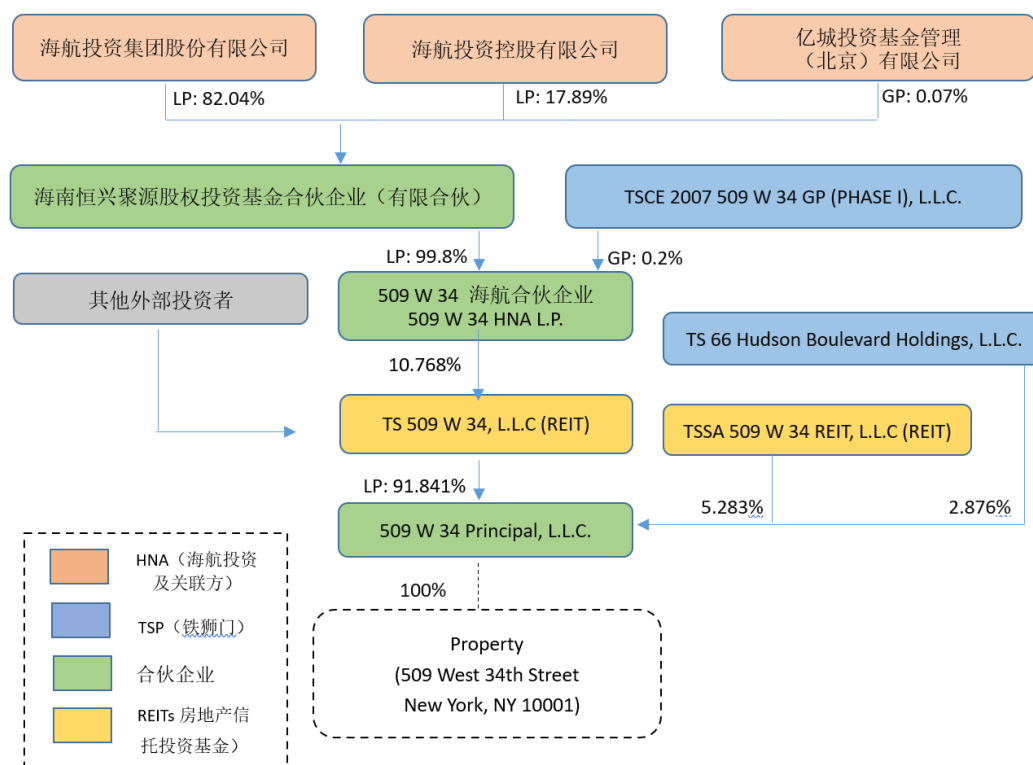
海航投资集团股份有限公司

海航投资控股有限公司

亿城投资基金管理（北京）有限公司

LP: 82.04%

LP: 17.89%

GP: 0.07%

海南恒兴聚源股权投资基金合伙企业（有限合伙）

TSCE 2007 509 W 34 GP (PHASE I), L.L.C.

LP: 99.8%

GP: 0.2%

其他外部投资者

509 W 34 海航合伙企业
509 W 34 HNA L.P.

TS 66 Hudson Boulevard Holdings, L.L.C.

10.768%

TS 509 W 34, L.L.C (REIT)

TSSA 509 W 34 REIT, L.L.C (REIT)

LP: 91.841%

5.283%

2.876%

509 W 34 Principal, L.L.C.

100%

HNA（海航投资及关联方）

TSP（铁狮门）

合伙企业

REITs 房地产信托投资基金）

Property
(509 West 34th Street
New York, NY 10001)